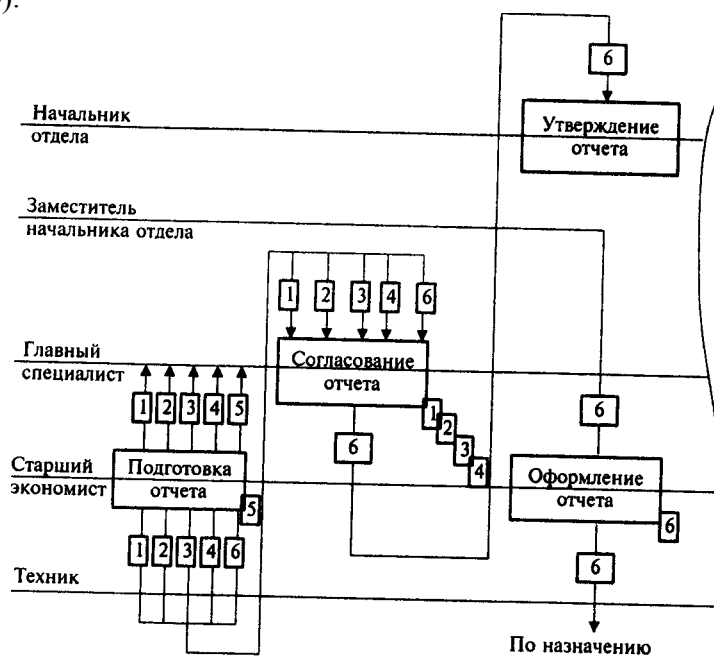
).

6

Начальник отдела

Утверждение отчета

Заместитель начальника отдела

1 2 3 4 6

Главный специалист

Согласование отчета

1 2 3 4 5

6

1 2 3 4

6

Старший экономист

Подготовка отчета

5

Оформление отчета

6

1 2 3 4 6

6

Техник

По назначению